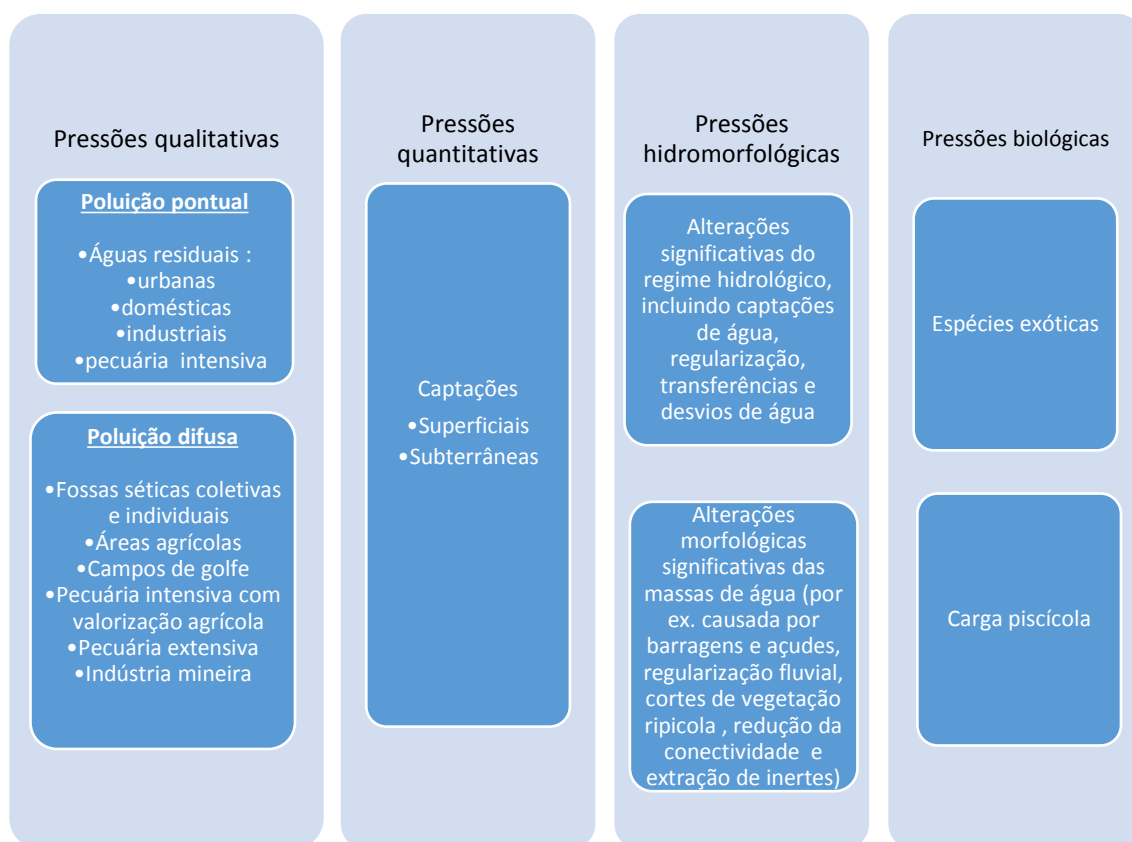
Pressões qualitativas

Poluição pontual

•Águas residuais :
•urbanas
•domésticas
•industriais
•pecuária intensiva

Poluição difusa

•Fossas séticas coletivas e individuais
•Áreas agrícolas
•Campos de golfe
•Pecuária intensiva com valorização agrícola
•Pecuária extensiva
•Indústria mineira

Pressões quantitativas

Captações
•Superficiais
•Subterrâneas

Pressões hidromorfológicas

Alterações significativas do regime hidrológico, incluindo captações de água, regularização, transferências e desvios de água

Alterações morfológicas significativas das massas de água (por ex. causada por barragens e açudes, regularização fluvial, cortes de vegetação ripicola , redução da conectividade e extração de inertes)

Pressões biológicas

Espécies exóticas

Carga piscícola